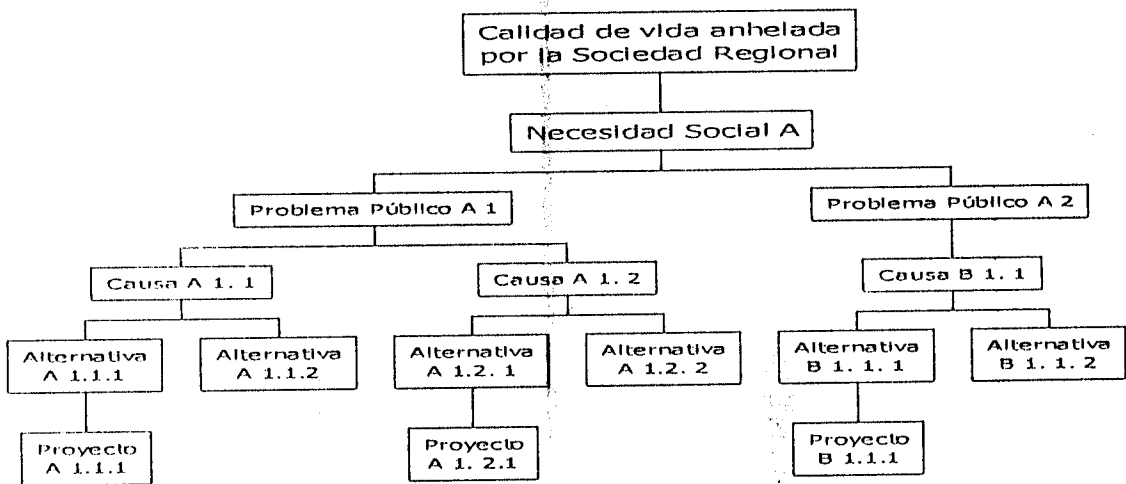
Calidad de vida anhelada por la Sociedad Regional

Necesidad Social A

Problema Público A 1

Problema Público A 2

Causa A 1. 1

Causa A 1. 2

Causa B 1. 1

Alternativa A 1.1.1

Alternativa A 1.1.2

Alternativa A 1.2. 1

Alternativa A 1.2. 2

Alternativa B 1. 1. 1

Alternativa B 1. 1. 2

Proyecto A 1.1.1

Proyecto A 1. 2.1

Proyecto B 1.1.1